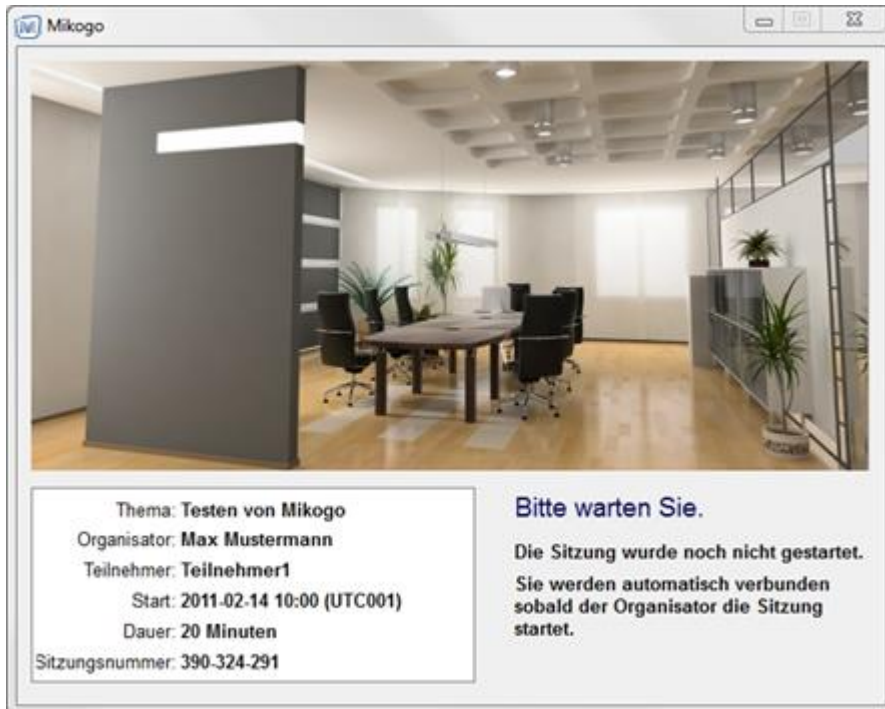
Mikogo

Thema: Testen von Mikogo
Organisator: Max Mustermann
Teilnehmer: Teilnehmer1
Start: 2011-02-14 10:00 (UTC001)
Dauer: 20 Minuten
Sitzungsnummer: 390-324-291

Bitte warten Sie.

Die Sitzung wurde noch nicht gestartet.

Sie werden automatisch verbunden sobald der Organisator die Sitzung startet.